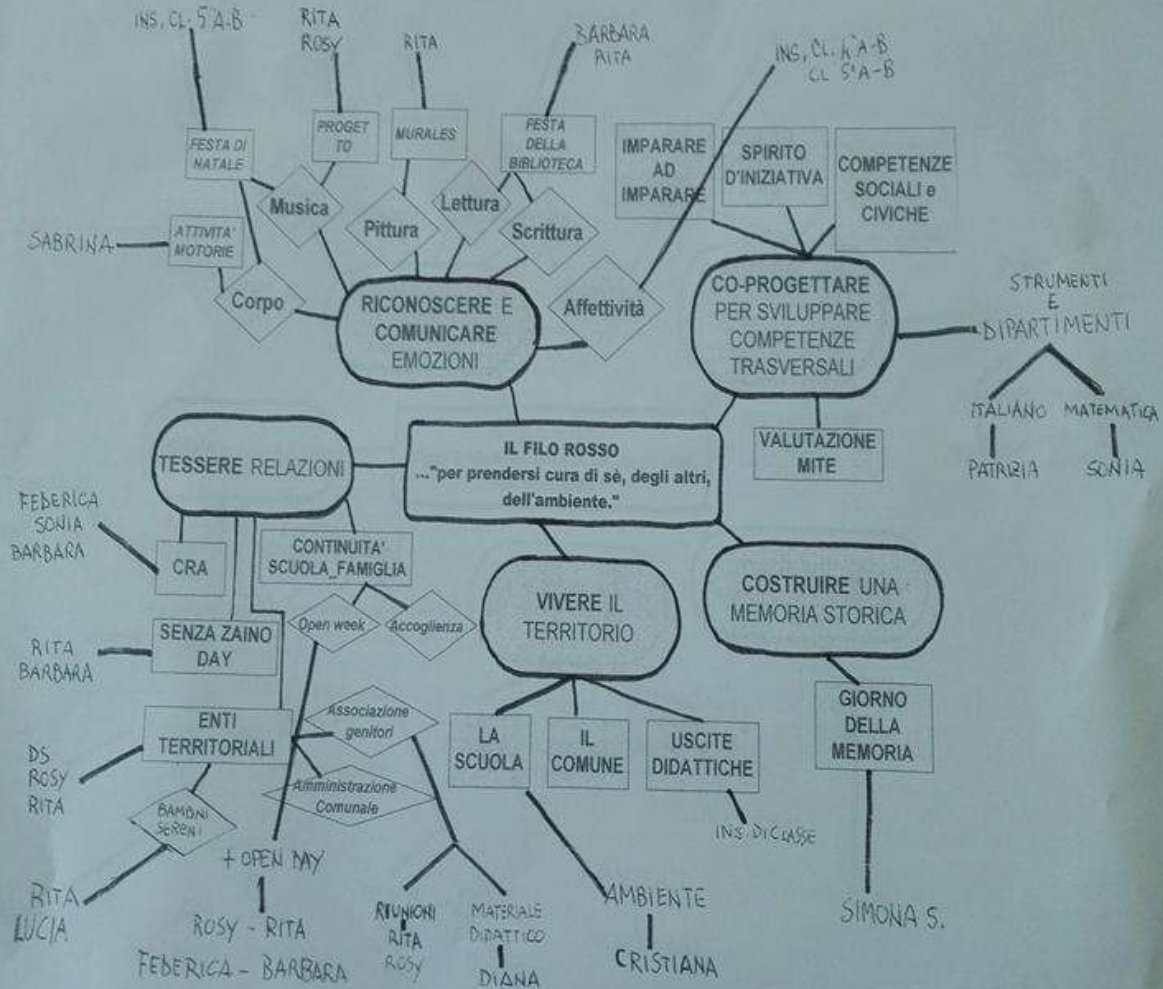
INS. CL. 5ªA-B

RITA ROSY

RITA

BARBARA RITA

INS. CL. 4ªA-B CL 5ªA-B

FESTA DI NATALE

PROGETTO

MURALES

FESTA DELLA BIBLIOTECA

IMPARARE AD IMPARARE

SPIRITO D'INIZIATIVA

COMPETENZE SOCIALI e CIVICHE

Musica

Pittura

Lettura

Scrittura

SABRINA

ATTIVITA' MOTORIE

Corpo

RICONOSCERE E COMUNICARE EMOZIONI

Affettività

CO-PROGETTARE PER SVILUPPARE COMPETENZE TRASVERSALI

STRUMENTI E DIPARTIMENTI

ITALIANO

MATEMATICA

PATRIZIA

SONIA

IL FILO ROSSO
..."per prendersi cura di sè, degli altri, dell'ambiente."

VALUTAZIONE MITE

TESSERE RELAZIONI

FEDERICA SONIA BARBARA

CRA

CONTINUITA' SCUOLA_FAMIGLIA

Open week

Accoglienza

VIVERE IL TERRITORIO

COSTRUIRE UNA MEMORIA STORICA

RITA BARBARA

SENZA ZAINO DAY

ENTI TERRITORIALI

Associazione genitori

Amministrazione Comunale

DS ROSY RITA

BAMBINI SERENI

LA SCUOLA

IL COMUNE

USCITE DIDATTICHE

GIORNO DELLA MEMORIA

INS. DI CLASSE

+ OPEN DAY

ROSY - RITA
FEDERICA - BARBARA

RITA LUCIA

RIUNIONI RITA ROSY

MATERIALE DIDATTICO

DIANA

AMBIENTE

CRISTIANA

SIMONA S.